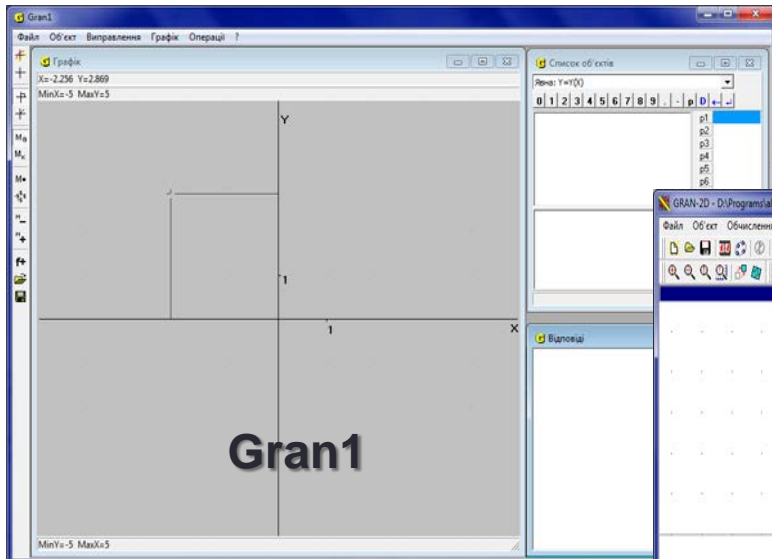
Gran1

Файл Об'єкт Виправлення Графік Операції ?

Графік

X=-2.256 Y=2.869

MinX=-5 MaxY=5

Y

1

1

X

Gran1

MinY=-5 MaxX=5

Список об'єктів

Явна: Y=Y(X)

0 1 2 3 4 5 6 7 8 9 . - p D

p1
p2
p3
p4
p5
p6

Відповіді

GRAN-2D - D:\Programs\a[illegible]

Файл Об'єкт Обчислення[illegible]